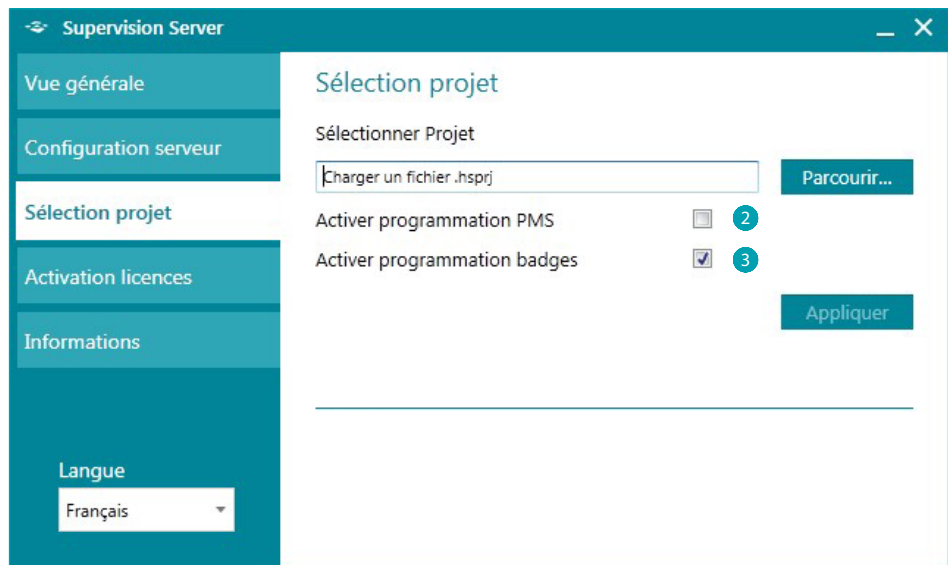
Supervision Server

Vue générale

Configuration serveur

Sélection projet

Activation licences

Informations

Langue

Français

Sélection projet

Sélectionner Projet

Charger un fichier .hsprj

Parcourir...

Activer programmation PMS

2

Activer programmation badges

3

Appliquer